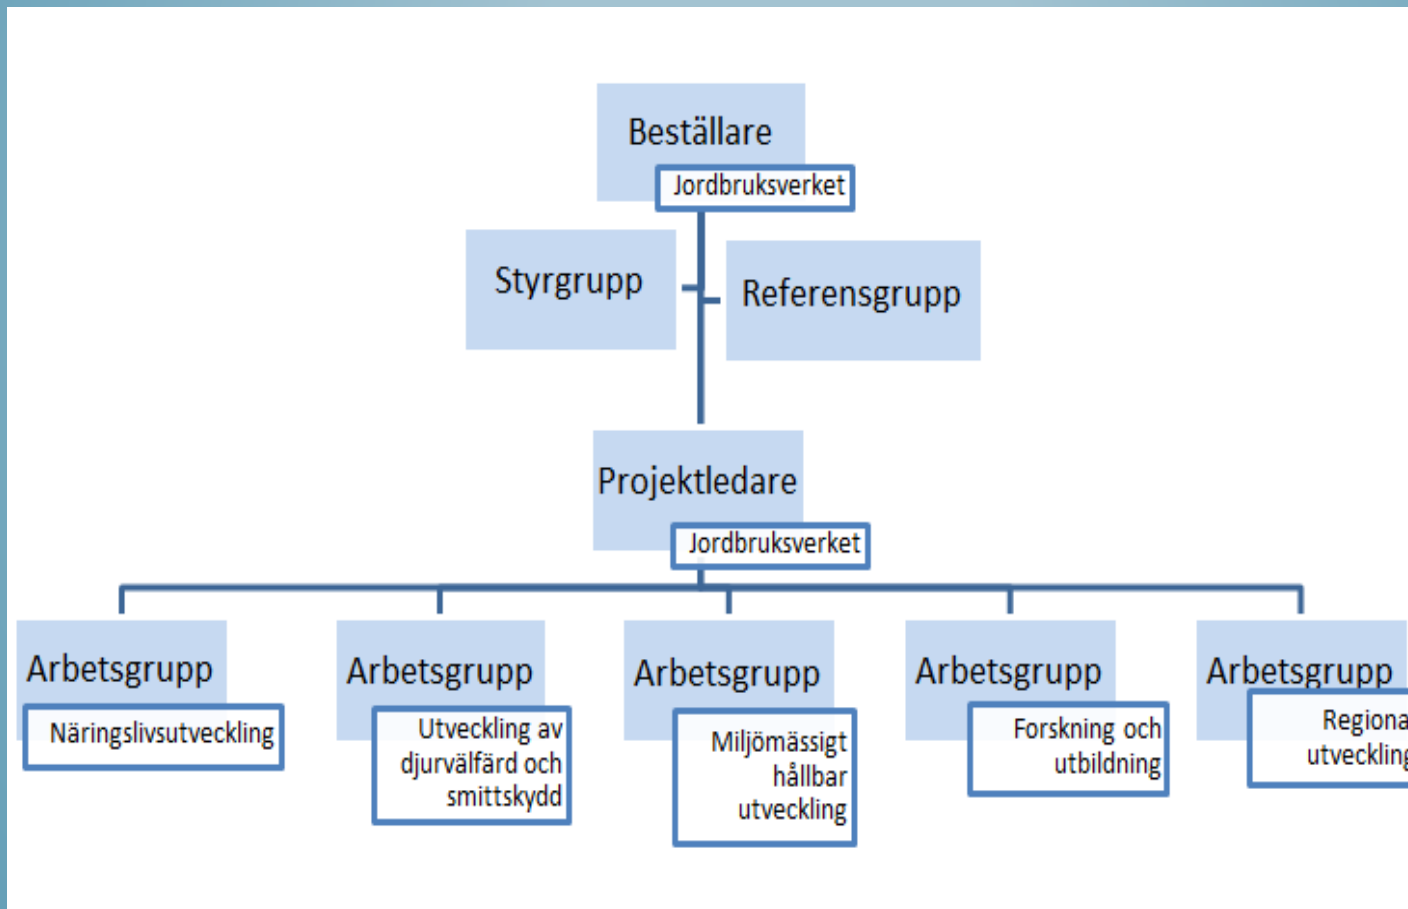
Beställare
Jordbruksverket

Styrgrupp

Referensgrupp

Projektledare
Jordbruksverket

Arbetsgrupp
Näringslivsutveckling

Arbetsgrupp
Utveckling av djurvälfärd och smittskydd

Arbetsgrupp
Miljömässigt hållbar utveckling

Arbetsgrupp
Forskning och utbildning

Arbetsgrupp
Regiona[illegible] utveckling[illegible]